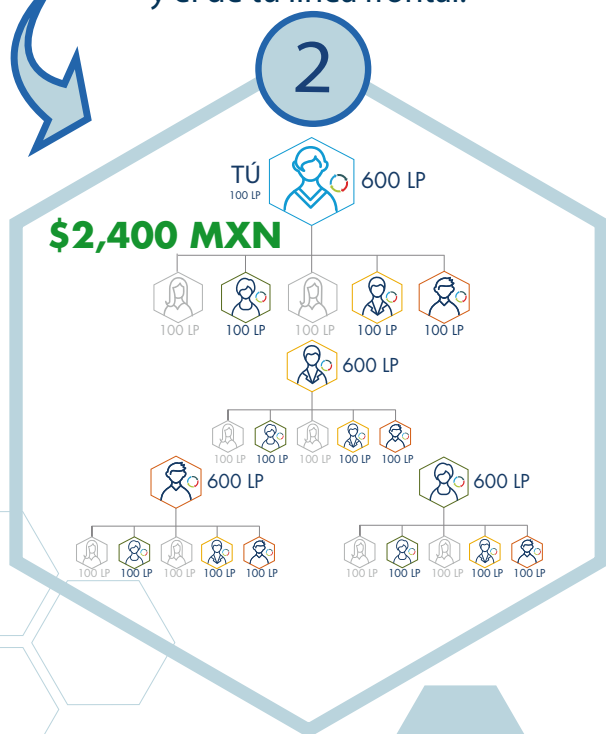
y el de tu línea frontal.

2

TÚ
100 LP
600 LP

$2,400 MXN

100 LP 100 LP 100 LP 100 LP 100 LP

600 LP

100 LP 100 LP 100 LP 100 LP 100 LP

600 LP

600 LP

100 LP 100 LP 100 LP 100 LP 100 LP

100 LP 100 LP 100 LP 100 LP 100 LP